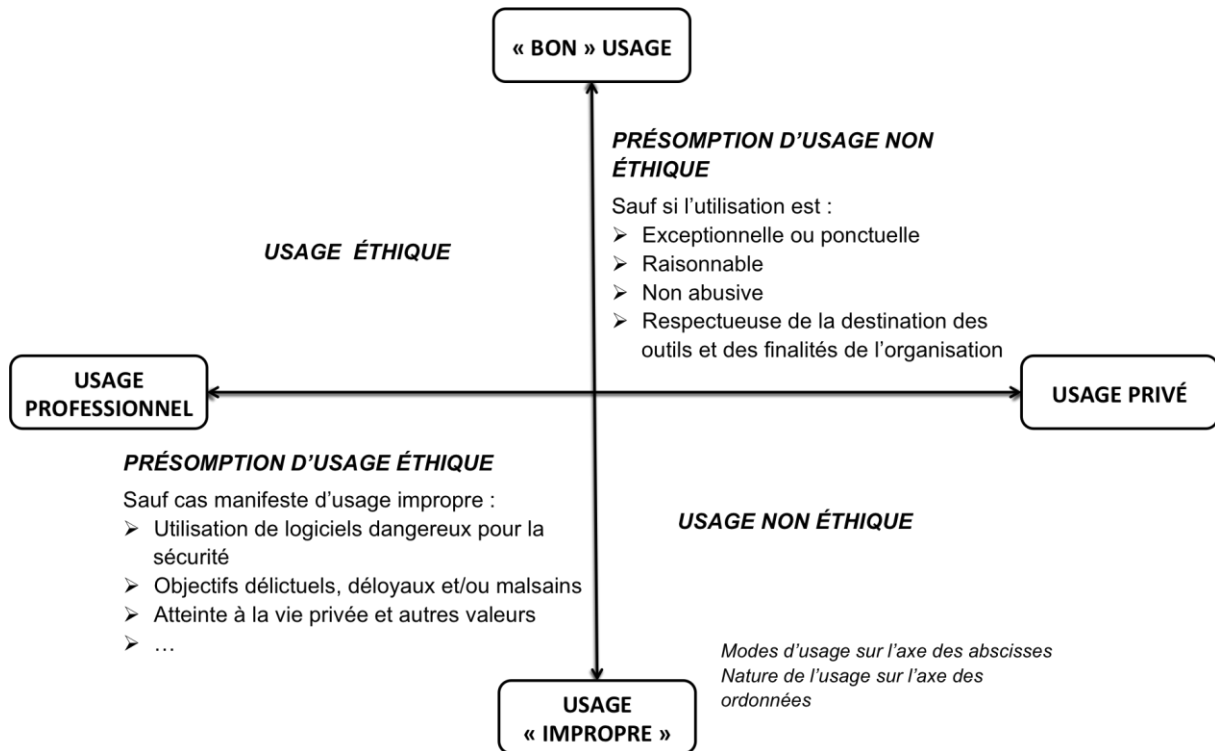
« BON » USAGE

PRÉSOMPTION D'USAGE NON ÉTHIQUE

Sauf si l'utilisation est :
➢ Exceptionnelle ou ponctuelle
➢ Raisonnable
➢ Non abusive
➢ Respectueuse de la destination des outils et des finalités de l'organisation

USAGE ÉTHIQUE

USAGE PROFESSIONNEL

USAGE PRIVÉ

PRÉSOMPTION D'USAGE ÉTHIQUE

Sauf cas manifeste d'usage impropre :
➢ Utilisation de logiciels dangereux pour la sécurité
➢ Objectifs délictuels, déloyaux et/ou malsains
➢ Atteinte à la vie privée et autres valeurs
➢ …

USAGE NON ÉTHIQUE

Modes d'usage sur l'axe des abscisses
Nature de l'usage sur l'axe des ordonnées

USAGE « IMPROPRE »